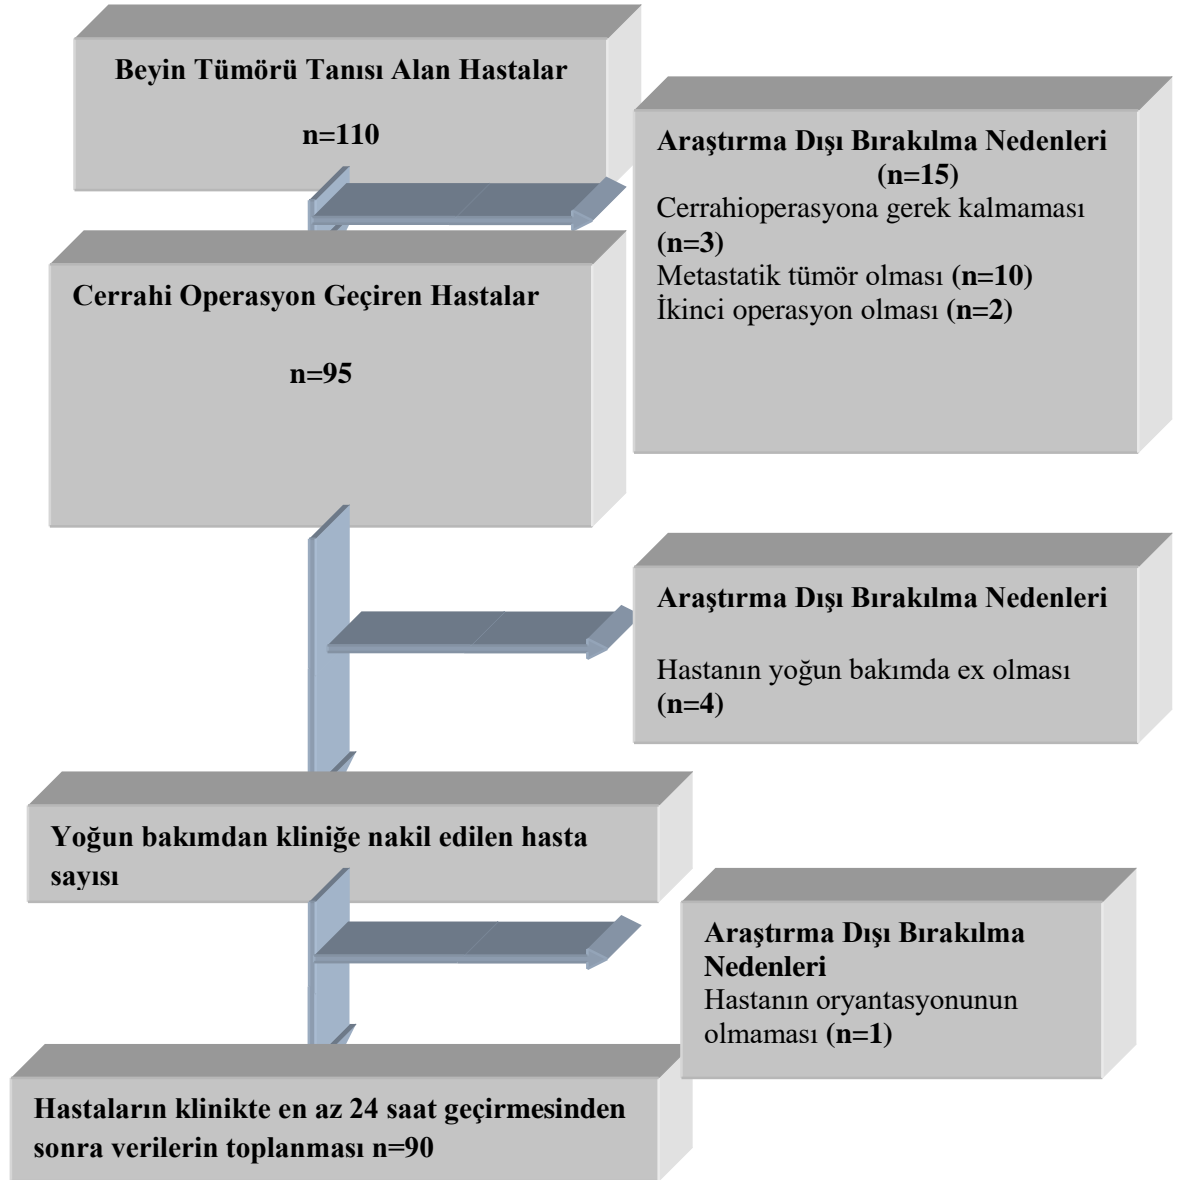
Beyin Tümörü Tanısı Alan Hastalar

n=110

Araştırma Dışı Bırakılma Nedenleri
(n=15)
Cerrahioperasyona gerek kalmaması (n=3)
Metastatik tümör olması (n=10)
İkinci operasyon olması (n=2)

Cerrahi Operasyon Geçiren Hastalar

n=95

Araştırma Dışı Bırakılma Nedenleri

Hastanın yoğun bakımda ex olması (n=4)

Yoğun bakımdan kliniğe nakil edilen hasta sayısı

Araştırma Dışı Bırakılma Nedenleri
Hastanın oryantasyonunun olmaması (n=1)

Hastaların klinikte en az 24 saat geçirmesinden sonra verilerin toplanması n=90